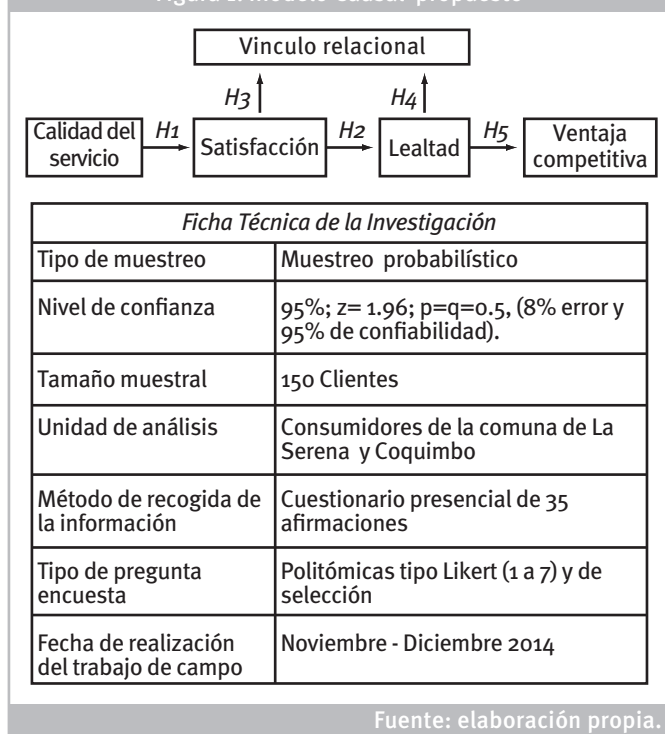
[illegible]

Vinculo relacional

$H_3$

$H_4$

Calidad del servicio $H_1$ Satisfacción $H_2$ Lealtad $H_5$ Ventaja competitiva

| *Ficha Técnica de la Investigación* | |
|---|---|
| Tipo de muestreo | Muestreo probabilístico |
| Nivel de confianza | 95%; z= 1.96; p=q=0.5, (8% error y 95% de confiabilidad). |
| Tamaño muestral | 150 Clientes |
| Unidad de análisis | Consumidores de la comuna de La Serena y Coquimbo |
| Método de recogida de la información | Cuestionario presencial de 35 afirmaciones |
| Tipo de pregunta encuesta | Politómicas tipo Likert (1 a 7) y de selección |
| Fecha de realización del trabajo de campo | Noviembre - Diciembre 2014 |

Fuente: elaboración propia.